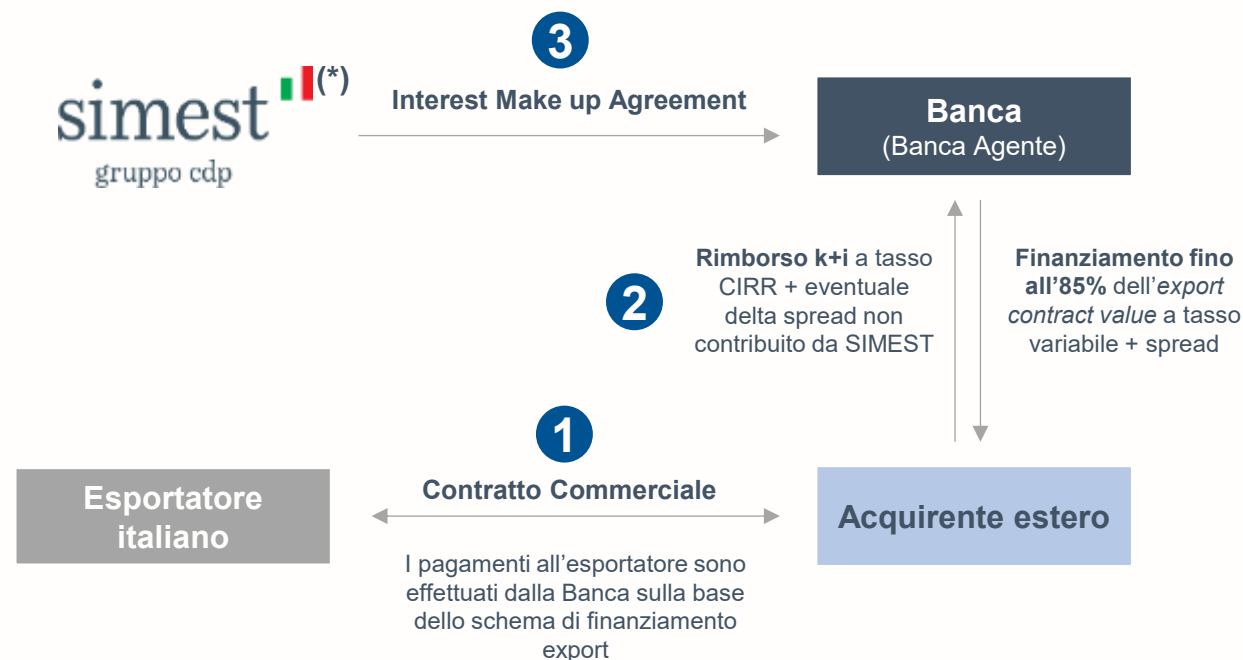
simest (*)
gruppo cdp

3
Interest Make up Agreement

Banca
(Banca Agente)

2
Rimborso k+i a tasso CIRR + eventuale delta spread non contribuito da SIMEST

Finanziamento fino all'85% dell'export contract value a tasso variabile + spread

1
Contratto Commerciale

Esportatore italiano

Acquirente estero

I pagamenti all'esportatore sono effettuati dalla Banca sulla base dello schema di finanziamento export